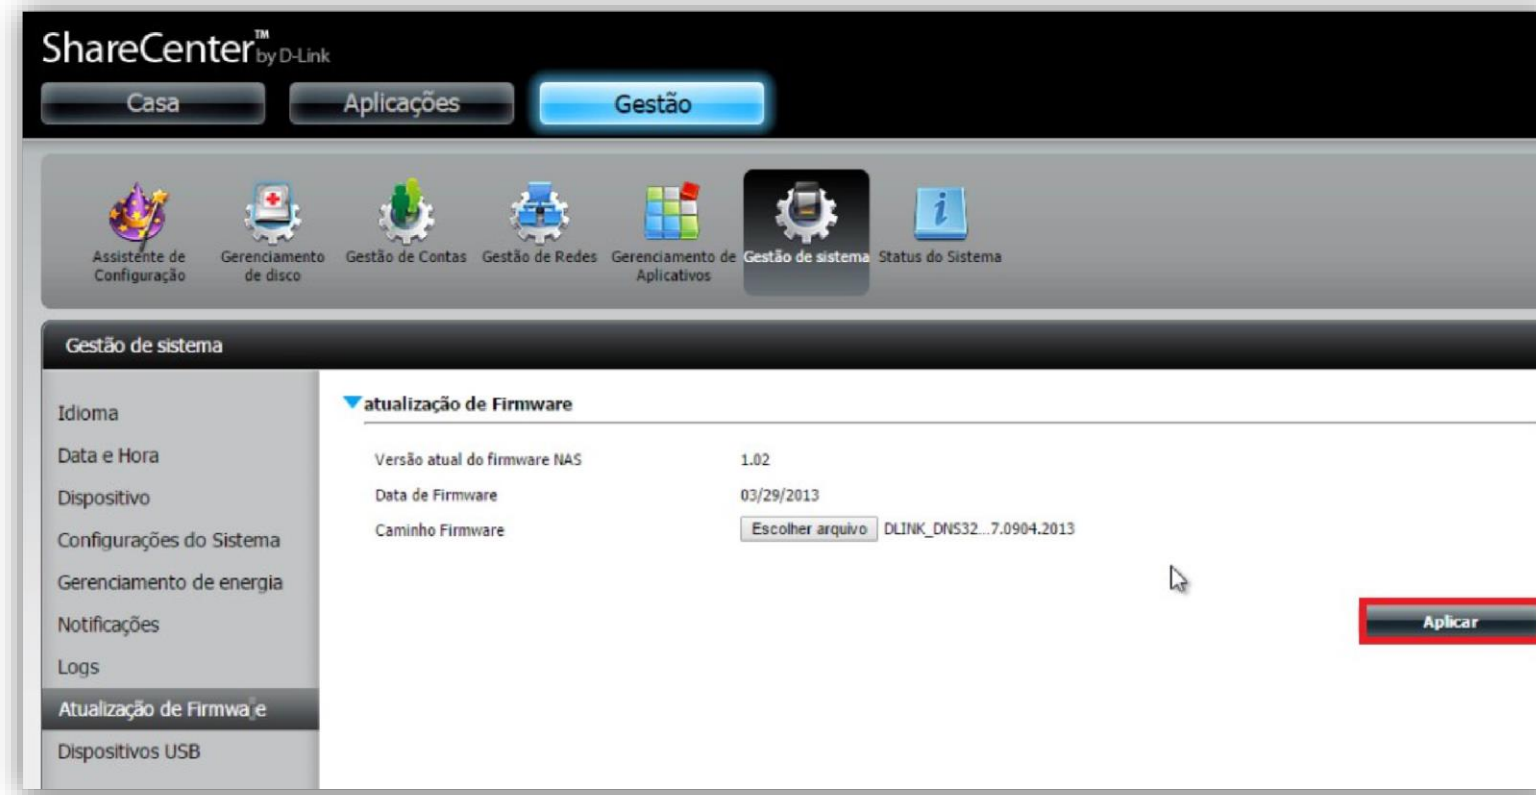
ShareCenter™ by D-Link

Casa
Aplicações
Gestão

Assistente de Configuração
Gerenciamento de disco
Gestão de Contas
Gestão de Redes
Gerenciamento de Aplicativos
Gestão de sistema
Status do Sistema

Gestão de sistema

Idioma
Data e Hora
Dispositivo
Configurações do Sistema
Gerenciamento de energia
Notificações
Logs
Atualização de Firmware
Dispositivos USB

atualização de Firmware

| | |
|---|---|
| Versão atual do firmware NAS | 1.02 |
| Data de Firmware | 03/29/2013 |
| Caminho Firmware | Escolher arquivo DLINK_DNS32...7.0904.2013 |

Aplicar